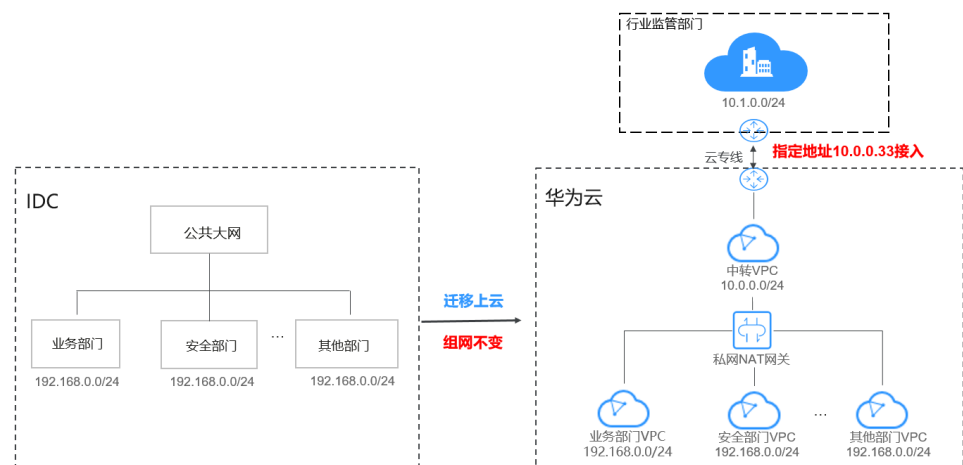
行业监管部门

10.1.0.0/24

云专线

指定地址10.0.0.33接入

IDC

公共大网

业务部门
192.168.0.0/24

安全部门
192.168.0.0/24

…

其他部门
192.168.0.0/24

迁移上云

组网不变

华为云

中转VPC
10.0.0.0/24

私网NAT网关

业务部门VPC
192.168.0.0/24

安全部门VPC
192.168.0.0/24

…

其他部门VPC
192.168.0.0/24